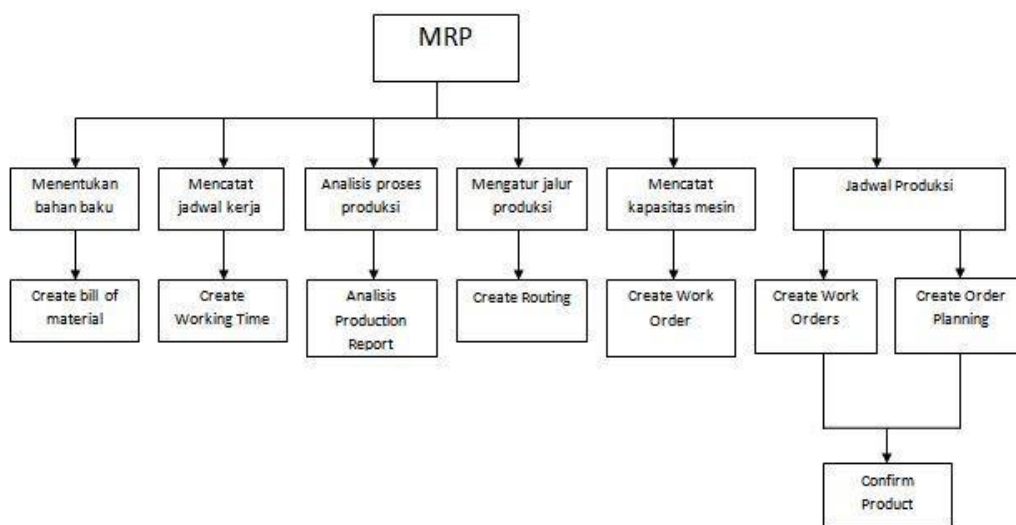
MRP

Menentukan bahan baku

Create bill of material

Mencatat jadwal kerja

Create Working Time

Analisis proses produksi

Analisis Production Report

Mengatur jalur produksi

Create Routing

Mencatat kapasitas mesin

Create Work Order

Jadwal Produksi

Create Work Orders

Create Order Planning

Confirm Product